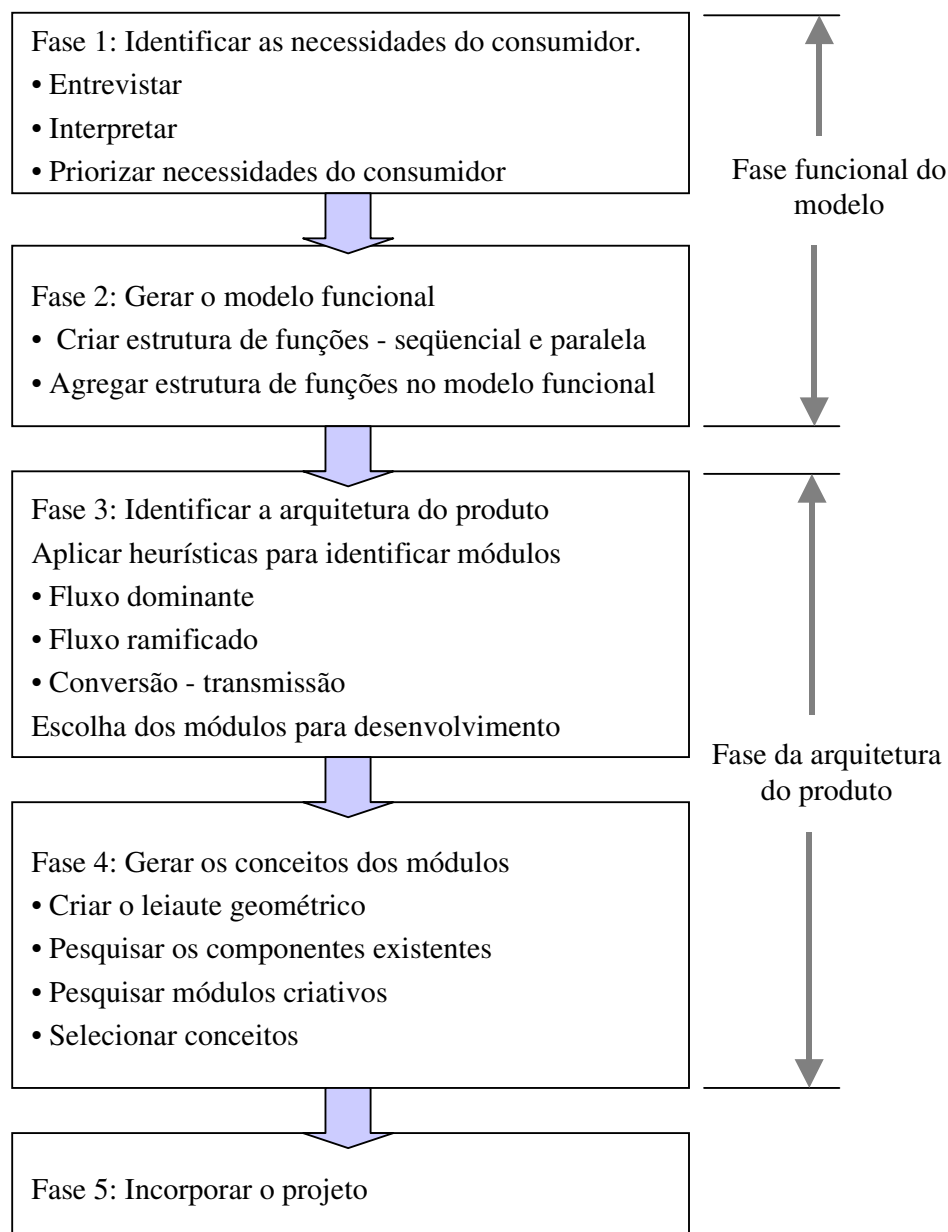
Fase 1: Identificar as necessidades do consumidor.
• Entrevistar
• Interpretar
• Priorizar necessidades do consumidor

Fase funcional do modelo

Fase 2: Gerar o modelo funcional
• Criar estrutura de funções - seqüencial e paralela
• Agregar estrutura de funções no modelo funcional

Fase 3: Identificar a arquitetura do produto
Aplicar heurísticas para identificar módulos
• Fluxo dominante
• Fluxo ramificado
• Conversão - transmissão
Escolha dos módulos para desenvolvimento

Fase da arquitetura do produto

Fase 4: Gerar os conceitos dos módulos
• Criar o leiaute geométrico
• Pesquisar os componentes existentes
• Pesquisar módulos criativos
• Selecionar conceitos

Fase 5: Incorporar o projeto